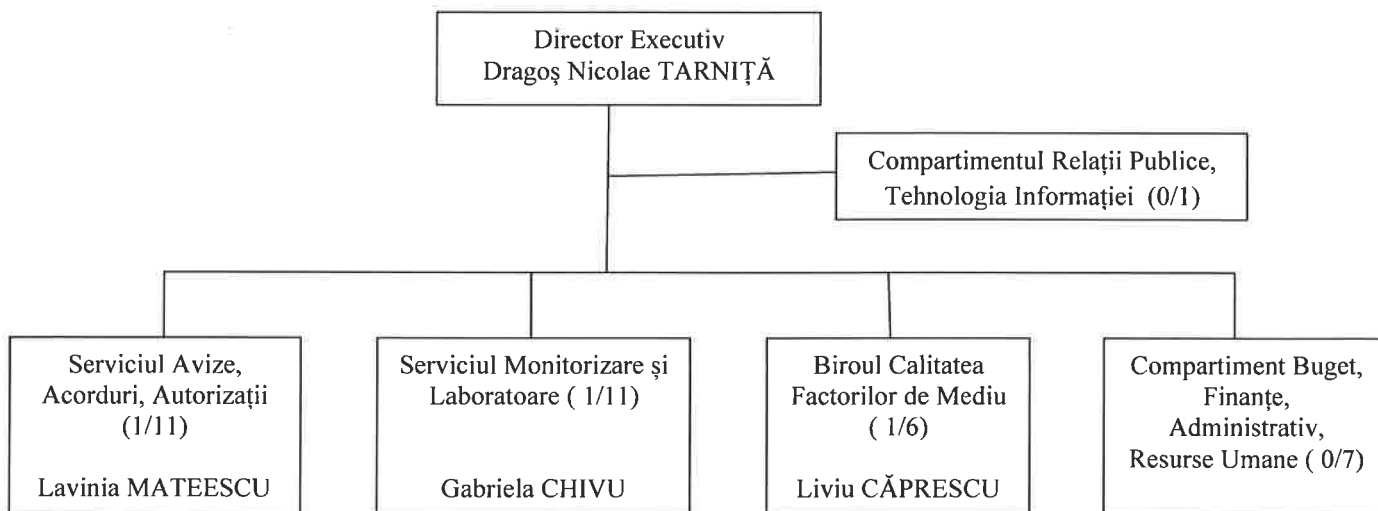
Director Executiv
Dragoş Nicolae TARNIŢĂ

Compartimentul Relaţii Publice, Tehnologia Informaţiei (0/1)

Serviciul Avize, Acorduri, Autorizaţii (1/11)

Lavinia MATEESCU

Serviciul Monitorizare şi Laboratoare ( 1/11)

Gabriela CHIVU

Biroul Calitatea Factorilor de Mediu ( 1/6)

Liviu CĂPRESCU

Compartiment Buget, Finanţe, Administrativ, Resurse Umane ( 0/7)